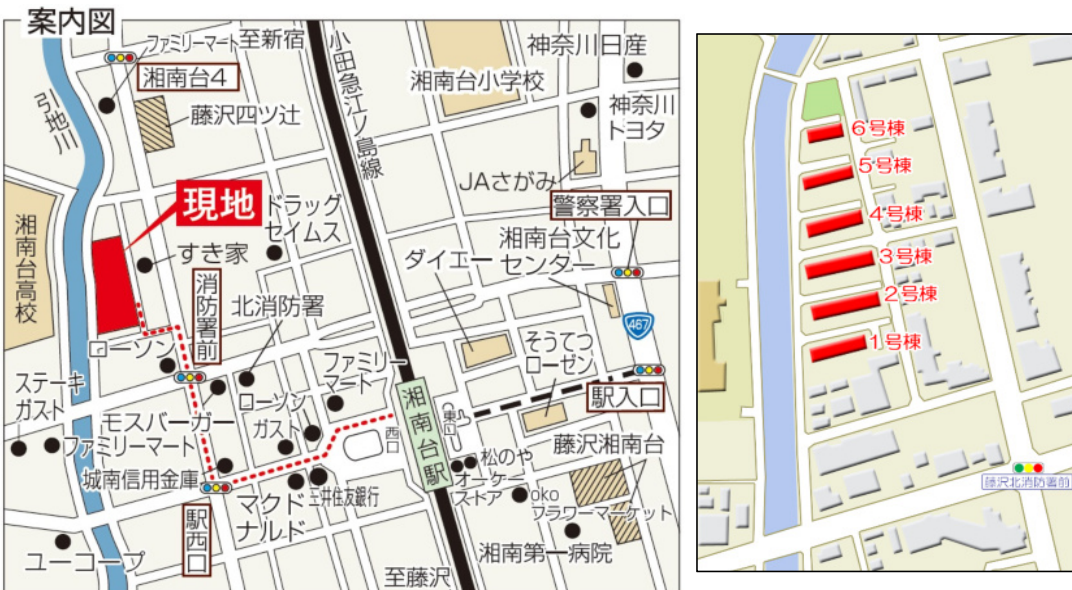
案内図

ファミリーマート
至新宿
湘南台4
引地川
藤沢四ツ辻
小田急江ノ島線
湘南台小学校
神奈川日産
神奈川トヨタ
JAさがみ
現地
ドラッグセイムス
警察署入口
湘南台高校
すき家
消防署前
北消防署
湘南台文化センター
ダイエー
467
ローソン
ファミリーマート
そうてつローゼン
ステーキガスト
モスバーガー
ローソン
ガスト
湘南台駅
東口
西口
駅入口
ファミリーマート
城南信用金庫
松のや
オーケーストア
okoフラワーマーケット
藤沢湘南台
マクドナルド
三井住友銀行
駅西口
ユーコープ
湘南第一病院
至藤沢

6号棟
5号棟
4号棟
3号棟
2号棟
1号棟
藤沢北消防署前